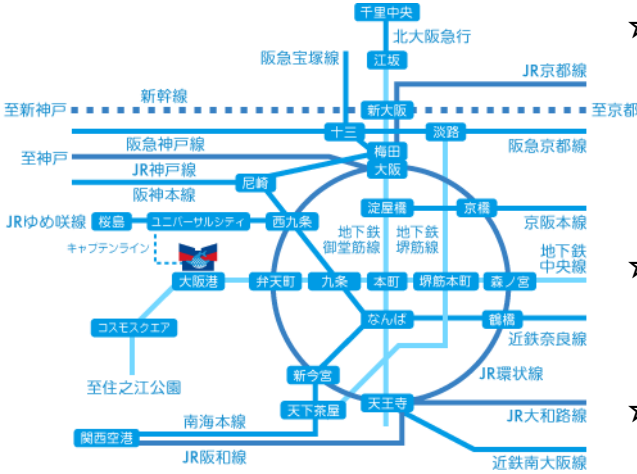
千里中央
北大阪急行
江坂
阪急宝塚線
JR京都線
新幹線
至新神戸
新大阪
至京都
十三
淡路
阪急神戸線
梅田
大阪
阪急京都線
至神戸
JR神戸線
阪神本線
尼崎
淀屋橋
京橋
京阪本線
JRゆめ咲線
桜島
ユニバーサルシティ
西九条
地下鉄御堂筋線
地下鉄堺筋線
地下鉄中央線
キャプテンライン
大阪港
弁天町
九条
本町
堺筋本町
森ノ宮
コスモスクエア
なんば
鶴橋
近鉄奈良線
至住之江公園
新今宮
JR環状線
天下茶屋
天王寺
南海本線
JR大和路線
関西空港
JR阪和線
近鉄南大阪線